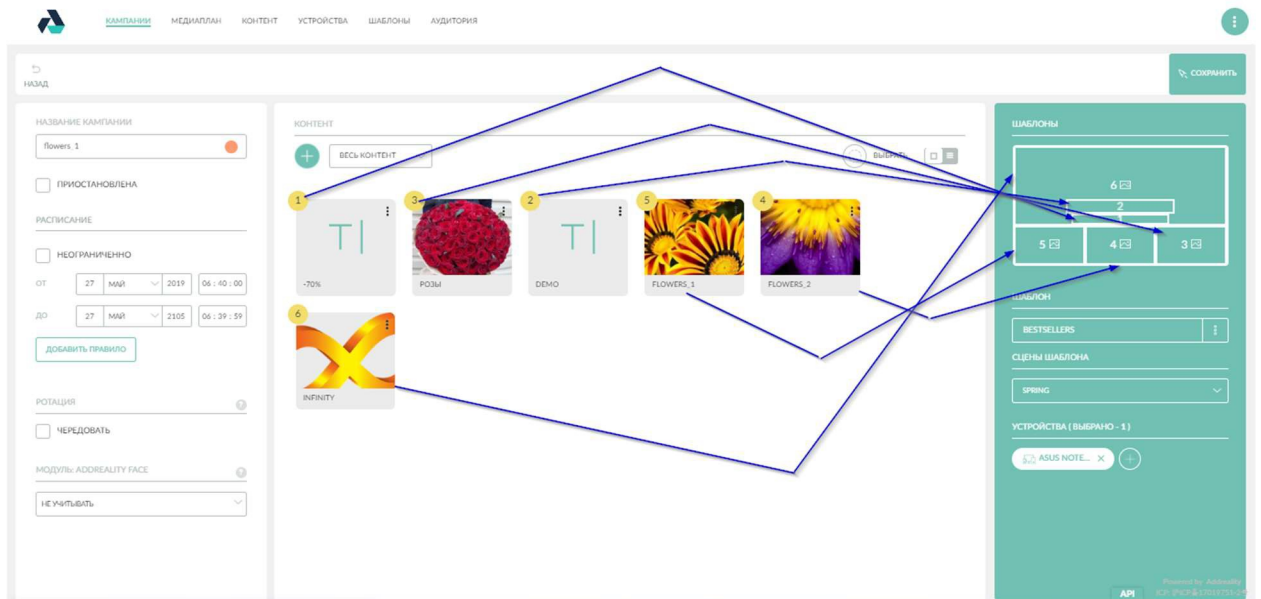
КАМПАНИИ МЕДИАПЛАН КОНТЕНТ УСТРОЙСТВА ШАБЛОНЫ АУДИТОРИЯ

НАЗАД

СОХРАНИТЬ

НАЗВАНИЕ КАМПАНИИ

flowers_1

ПРИОСТАНОВЛЕНА

РАСПИСАНИЕ

НЕОГРАНИЧЕННО

ОТ 27 МАЙ 2019 06 : 40 : 00

ДО 27 МАЙ 2105 06 : 39 : 59

ДОБАВИТЬ ПРАВИЛО

РОТАЦИЯ

ЧЕРЕДОВАТЬ

МОДУЛЬ: ADDREALITY FACE

НЕ УЧИТЫВАТЬ

КОНТЕНТ

ВЕСЬ КОНТЕНТ

ВЫБРАТЬ

1 T| -70%

3 РОЗЫ

2 T| DEMO

5 FLOWERS_1

4 FLOWERS_2

6 INFINITY

ШАБЛОНЫ

6

2

5

4

3

ШАБЛОН

BESTSELLERS

СЦЕНЫ ШАБЛОНА

SPRING

УСТРОЙСТВА ( ВЫБРАНО - 1 )

ASUS NOTE...

API

Powered by Addreality
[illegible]